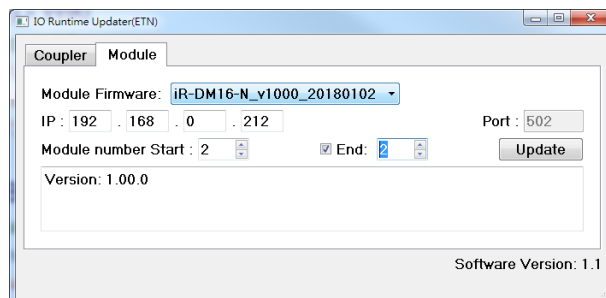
IO Runtime Updater(ETN)

Coupler Module

Module Firmware: iR-DM16-N_v1000_20180102

IP : 192 . 168 . 0 . 212

Port : 502

Module number Start : 2

End: 2

Update

Version: 1.00.0

Software Version: 1.1